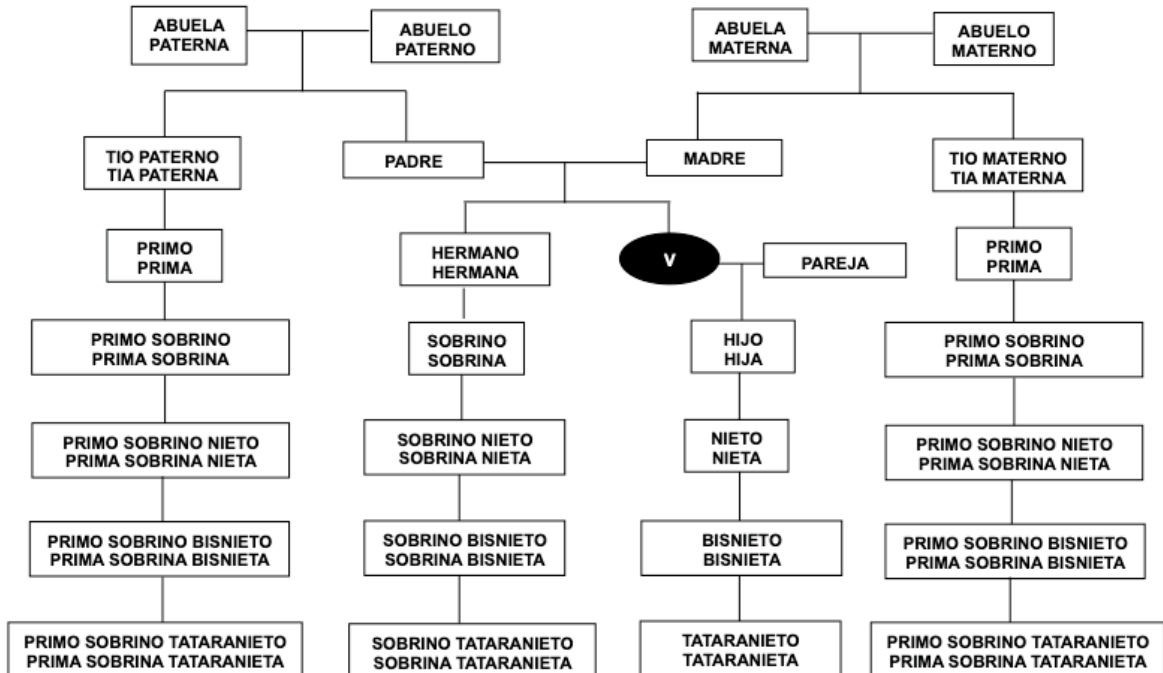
ABUELA PATERNA

ABUELO PATERNO

ABUELA MATERNA

ABUELO MATERNO

TIO PATERNO
TIA PATERNA

PADRE

MADRE

TIO MATERNO
TIA MATERNA

PRIMO
PRIMA

HERMANO
HERMANA

V

PAREJA

PRIMO
PRIMA

PRIMO SOBRINO
PRIMA SOBRINA

SOBRINO
SOBRINA

HIJO
HIJA

PRIMO SOBRINO
PRIMA SOBRINA

PRIMO SOBRINO NIETO
PRIMA SOBRINA NIETA

SOBRINO NIETO
SOBRINA NIETA

NIETO
NIETA

PRIMO SOBRINO NIETO
PRIMA SOBRINA NIETA

PRIMO SOBRINO BISNIETO
PRIMA SOBRINA BISNIETA

SOBRINO BISNIETO
SOBRINA BISNIETA

BISNIETO
BISNIETA

PRIMO SOBRINO BISNIETO
PRIMA SOBRINA BISNIETA

PRIMO SOBRINO TATARANIETO
PRIMA SOBRINA TATARANIETA

SOBRINO TATARANIETO
SOBRINA TATARANIETA

TATARANIETO
TATARANIETA

PRIMO SOBRINO TATARANIETO
PRIMA SOBRINA TATARANIETA